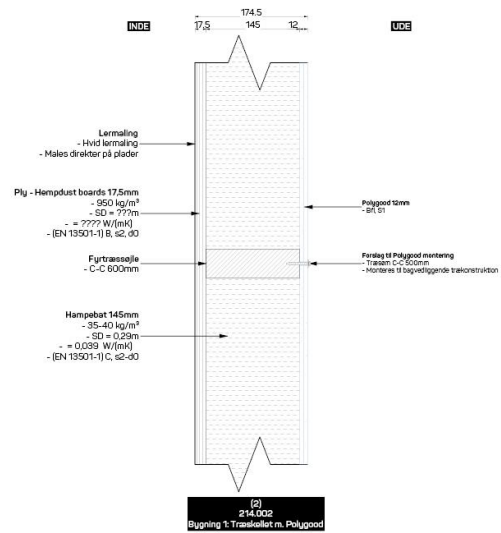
174.5

17,5 145 12

INDE

UDE

Lermaling
- Hvid lermaling
- Males direkter på plader

Ply - Hempdust boards 17,5mm
- 950 kg/m³
- SD = ???m
- = ???? W/(mK)
- (EN 13501-1) B, s2, d0

Fyrtræsøjle
- C-C 600mm

Hampebat 145mm
- 35-40 kg/m³
- SD = 0,29m
- = 0,039 W/(mK)
- (EN 13501-1) C, s2-d0

Polygood 12mm
- Bfl, S1

Forslag til Polygood montering
- Træsøm C-C 500mm
- Monteres til bagvedliggende trækonstruktion

(2)
214.002
Bygning 1: Træskellet m. Polygood